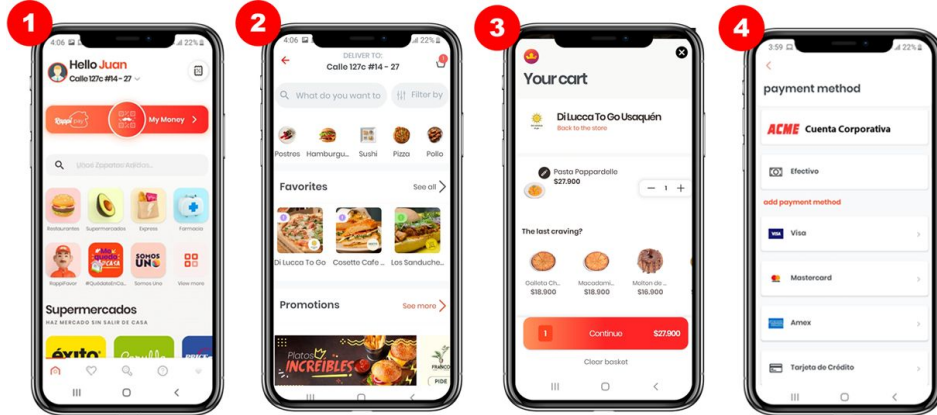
1

4:06 22%

Hello Juan

Calle 127c #14 - 27

RappiPay

My Money

Usaá Zapatos Asiático...

Restaurantes Supermercados Express Farmacia

RappiFavor #QuédateEnCa... Somos Uno View more

Mis Quedo en casa

SOMOS UNO

Supermercados

HAZ MERCADO SIN SALIR DE CASA

éxito

2

4:06 22%

DELIVER TO:

Calle 127c #14 - 27

What do you want to

Filter by

Postres Hamburgu... Sushi Pizza Pollo

Favorites

See all

Di Lucca To Go Cosette Cafe ... Los Sanduche...

Promotions

See more

Platos INCREIBLES

PIDE

3

Your cart

Di Lucca To Go Usaquén

Back to the store

Pasta Pappardelle

$27.900

1

The last craving?

Galleta Ch... Macadami... Molton de ...

$18.900 $18.900 $16.900

1 Continue $27.900

Clear basket

4

3:59 22%

payment method

ACME Cuenta Corporativa

Efectivo

add payment method

Visa

Mastercard

Amex

Tarjeta de Crédito